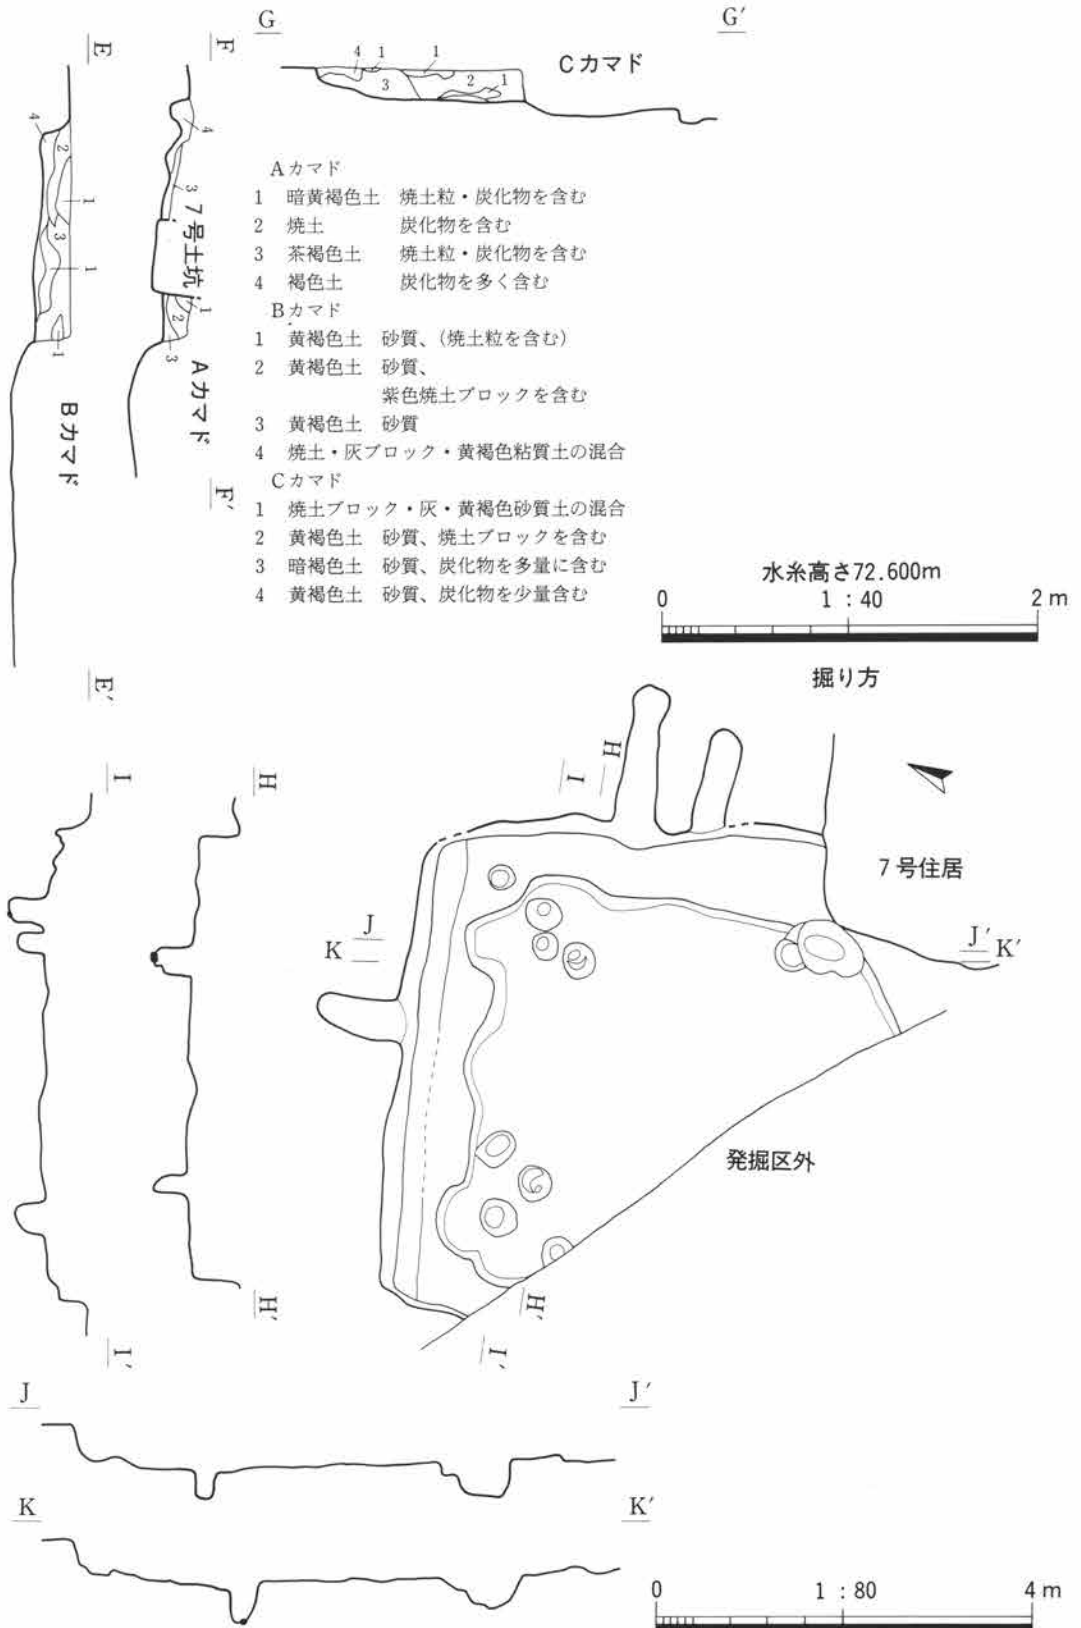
G G′
E F
4 1 1
3 2 1
Cカマド
4 2 1 3 1 1
4 3 7号土坑 1 2 3
Bカマド Aカマド
F′

Aカマド
1 暗黄褐色土 焼土粒・炭化物を含む
2 焼土 炭化物を含む
3 茶褐色土 焼土粒・炭化物を含む
4 褐色土 炭化物を多く含む
Bカマド
1 黄褐色土 砂質、(焼土粒を含む)
2 黄褐色土 砂質、紫色焼土ブロックを含む
3 黄褐色土 砂質
4 焼土・灰ブロック・黄褐色粘質土の混合
Cカマド
1 焼土ブロック・灰・黄褐色砂質土の混合
2 黄褐色土 砂質、焼土ブロックを含む
3 暗褐色土 砂質、炭化物を多量に含む
4 黄褐色土 砂質、炭化物を少量含む

水糸高さ72.600m
0 1 : 40 2 m

掘り方

E′
I H
I H
7号住居
J K
J′ K′
発掘区外
H′ H′
I′ I′
J J′
K K′
0 1 : 80 4 m